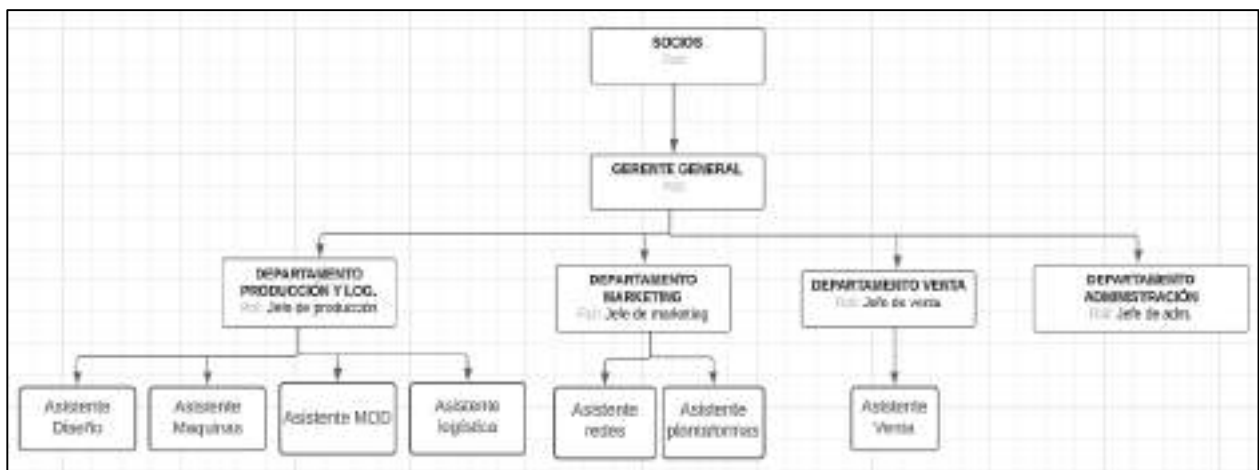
SOCIOS
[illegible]

GERENTE GENERAL
Rol:

DEPARTAMENTO PRODUCCION Y LOG.
Rol: Jefe de producción

DEPARTAMENTO MARKETING
Rol: Jefe de marketing

DEPARTAMENTO VENTA
Rol: Jefe de venta

DEPARTAMENTO ADMINISTRACIÓN
Rol: Jefe de adm.

Asistente Diseño

Asistente Maquinas

Asistente MOD

Asistente logística

Asistente redes

Asistente plataformas

Asistente Venta